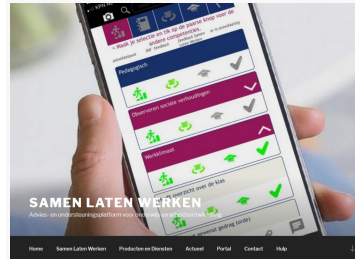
* Maak je selectie en tik op de paarse knop voor de andere competenties.

Pedagogisch

Observeren sociale verhoudingen

Werkklimaat

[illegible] overzicht over de klas

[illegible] gedrag (orde)

SAMEN LATEN WERKEN

Advies- en ondersteuningsplatform voor onderwijs en arbeidsmarkt

Home Samen Laten Werken Producten en Diensten Actueel Portal Contact Help